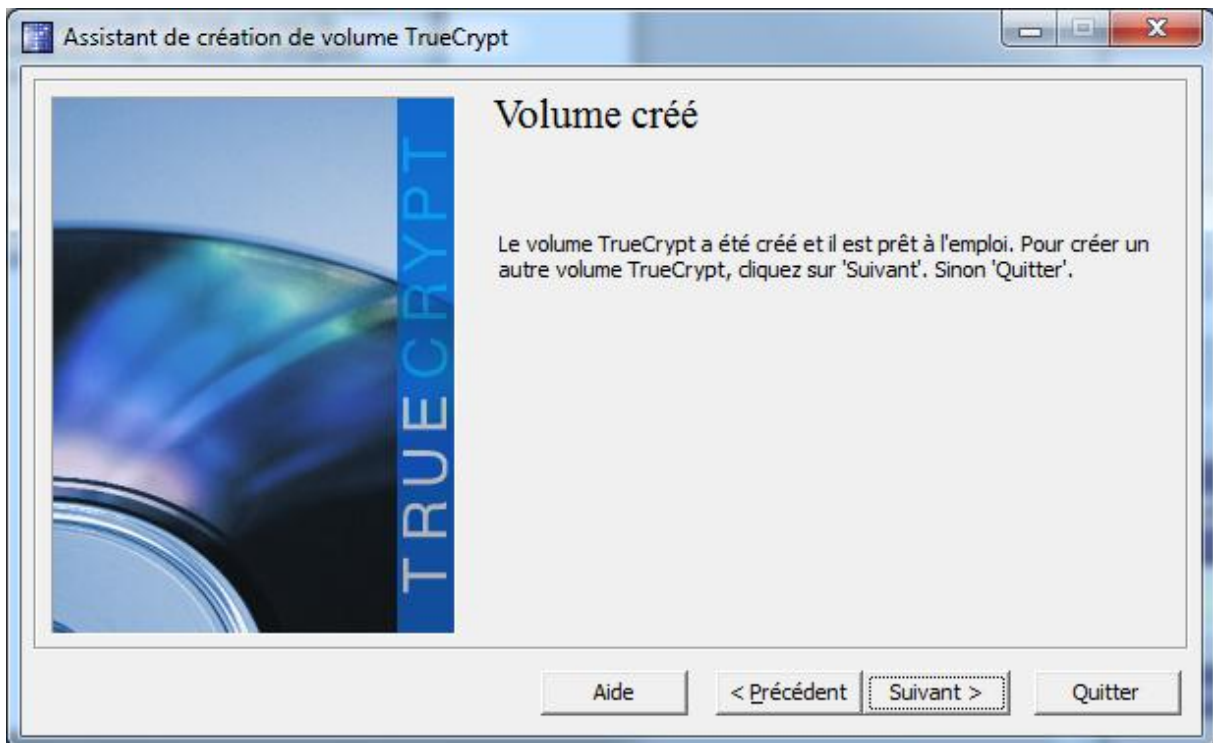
Assistant de création de volume TrueCrypt

TRUECRYPT

Volume créé

Le volume TrueCrypt a été créé et il est prêt à l'emploi. Pour créer un autre volume TrueCrypt, cliquez sur 'Suivant'. Sinon 'Quitter'.

Aide

< Précédent

Suivant >

Quitter